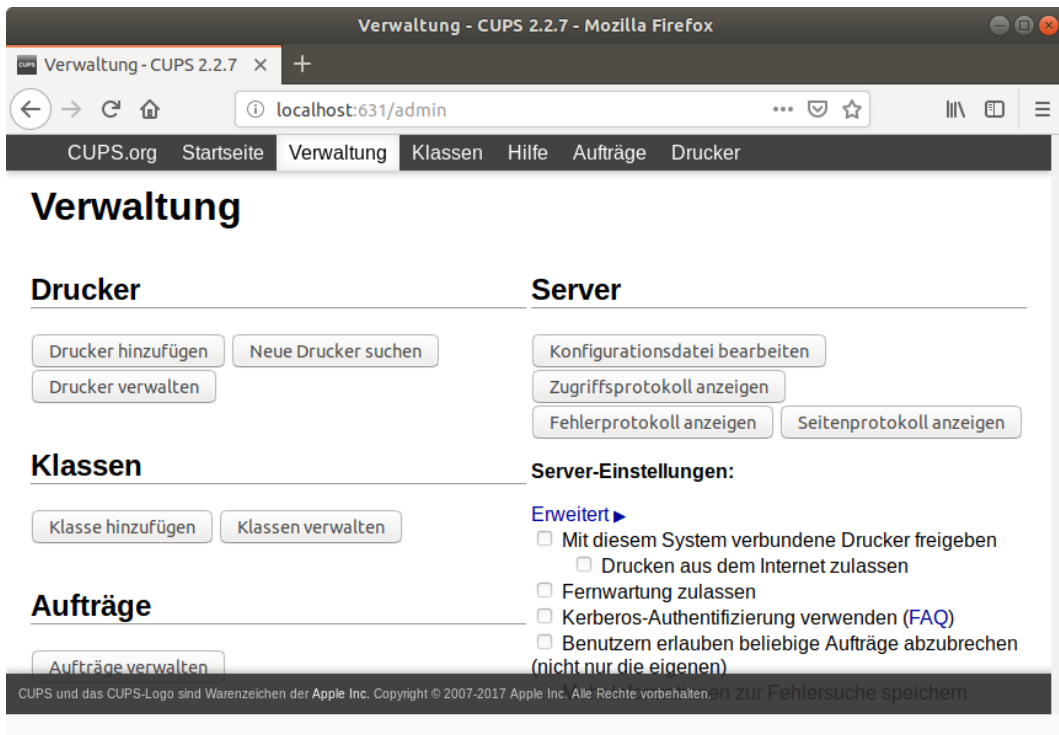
Verwaltung - CUPS 2.2.7 - Mozilla Firefox

Verwaltung - CUPS 2.2.7 ×
+

localhost:631/admin

CUPS.org Startseite Verwaltung Klassen Hilfe Aufträge Drucker

Verwaltung

Drucker

Drucker hinzufügen
Neue Drucker suchen
Drucker verwalten

Klassen

Klasse hinzufügen
Klassen verwalten

Aufträge

Aufträge verwalten

Server

Konfigurationsdatei bearbeiten
Zugriffsprotokoll anzeigen
Fehlerprotokoll anzeigen
Seitenprotokoll anzeigen

Server-Einstellungen:

Erweitert ▶
Mit diesem System verbundene Drucker freigeben
Drucken aus dem Internet zulassen
Fernwartung zulassen
Kerberos-Authentifizierung verwenden (FAQ)
Benutzern erlauben beliebige Aufträge abzubrechen (nicht nur die eigenen)
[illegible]en zur Fehlersuche speichern

CUPS und das CUPS-Logo sind Warenzeichen der Apple Inc. Copyright © 2007-2017 Apple Inc. Alle Rechte vorbehalten.